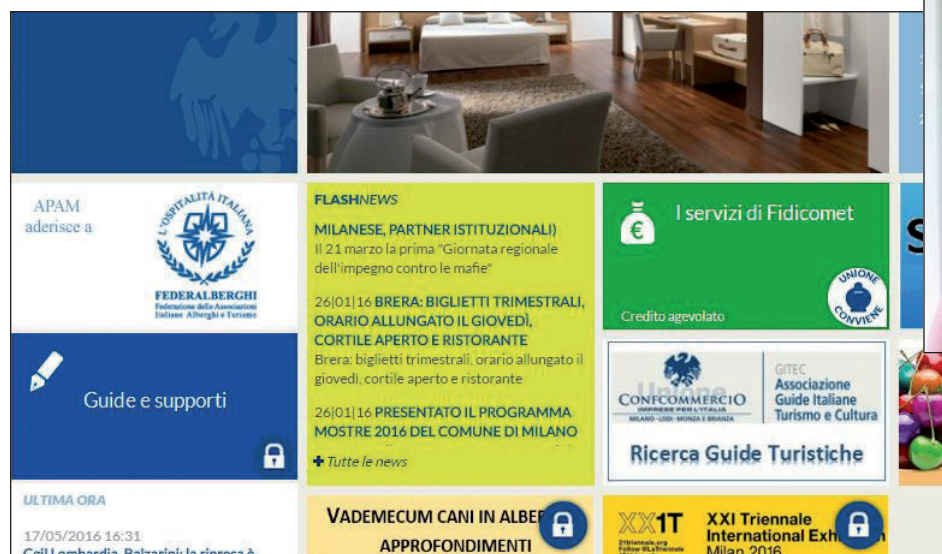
APAM aderisce a

L'OSPITALITÀ ITALIANA

FEDERALBERGHI
Federazione delle Associazioni Italiane Alberghi e Turismo

FLASHNEWS

MILANESE, PARTNER ISTITUZIONALI)
Il 21 marzo la prima "Giornata regionale dell'impegno contro le mafie"

26|01|16 BRERA: BIGLIETTI TRIMESTRALI, ORARIO ALLUNGATO IL GIOVEDÌ, CORTILE APERTO E RISTORANTE
Brera: biglietti trimestrali, orario allungato il giovedì, cortile aperto e ristorante

26|01|16 PRESENTATO IL PROGRAMMA MOSTRE 2016 DEL COMUNE DI MILANO

Tutte le news

I servizi di Fidicomet

UNIONE CONVIENE

Credito agevolato

CONFCOMMERCIO
IMPRESE PER L'ITALIA
MILANO · LODI · MONZA E BRIANZA

GITEC
Associazione Guide Italiane Turismo e Cultura

Ricerca Guide Turistiche

Guide e supporti

ULTIMA ORA

17/05/2016 16:31
Cgil Lombardia, Balzarini: la ripresa è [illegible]

VADEMECUM CANI IN ALBE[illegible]
APPROFONDIMENTI

XX1T
21triennale.org
Follow @LaTriennale

XXI Triennale
International Exh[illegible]
Milan 2016

S